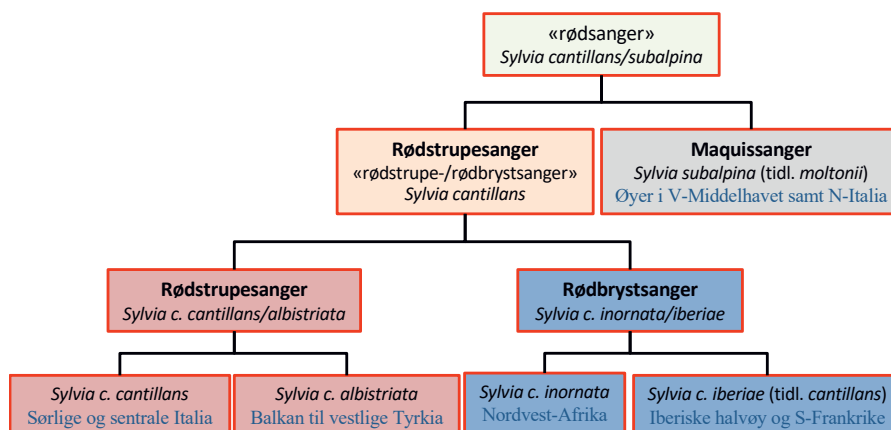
«rødsanger»
Sylvia cantillans/subalpina

Rødstrupesanger
«rødstrupe-/rødbrystsanger»
Sylvia cantillans

Maquissanger
Sylvia subalpina (tidl. moltonii)
Øyer i V-Middelhavet samt N-Italia

Rødstrupesanger
Sylvia c. cantillans/albistriata

Rødbrystsanger
Sylvia c. inornata/iberiae

Sylvia c. cantillans
Sørlige og sentrale Italia

Sylvia c. albistriata
Balkan til vestlige Tyrkia

Sylvia c. inornata
Nordvest-Afrika

Sylvia c. iberiae (tidl. cantillans)
Iberiske halvøy og S-Frankrike